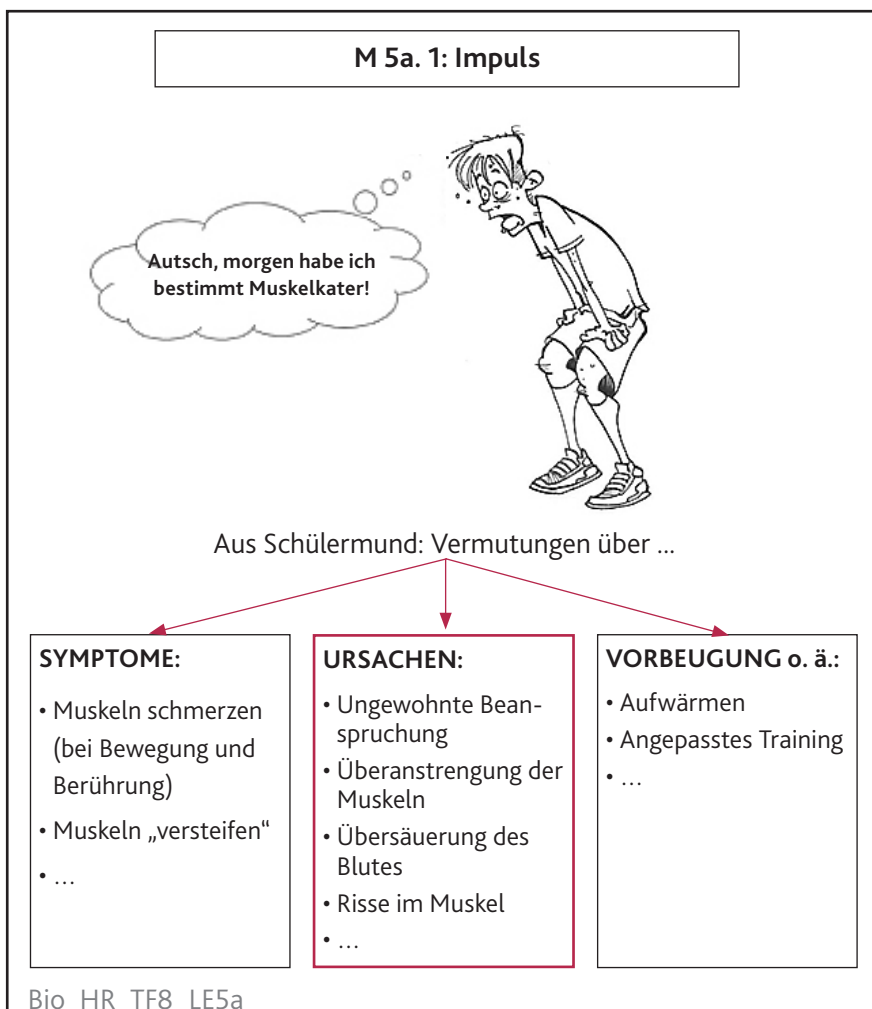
M 5a. 1: Impuls

Autsch, morgen habe ich bestimmt Muskelkater!

Aus Schülermund: Vermutungen über ...

SYMPTOME:
• Muskeln schmerzen (bei Bewegung und Berührung)
• Muskeln „versteifen“
• …

URSACHEN:
• Ungewohnte Beanspruchung
• Überanstrengung der Muskeln
• Übersäuerung des Blutes
• Risse im Muskel
• …

VORBEUGUNG o. ä.:
• Aufwärmen
• Angepasstes Training
• …

Bio HR TF8 LE5a